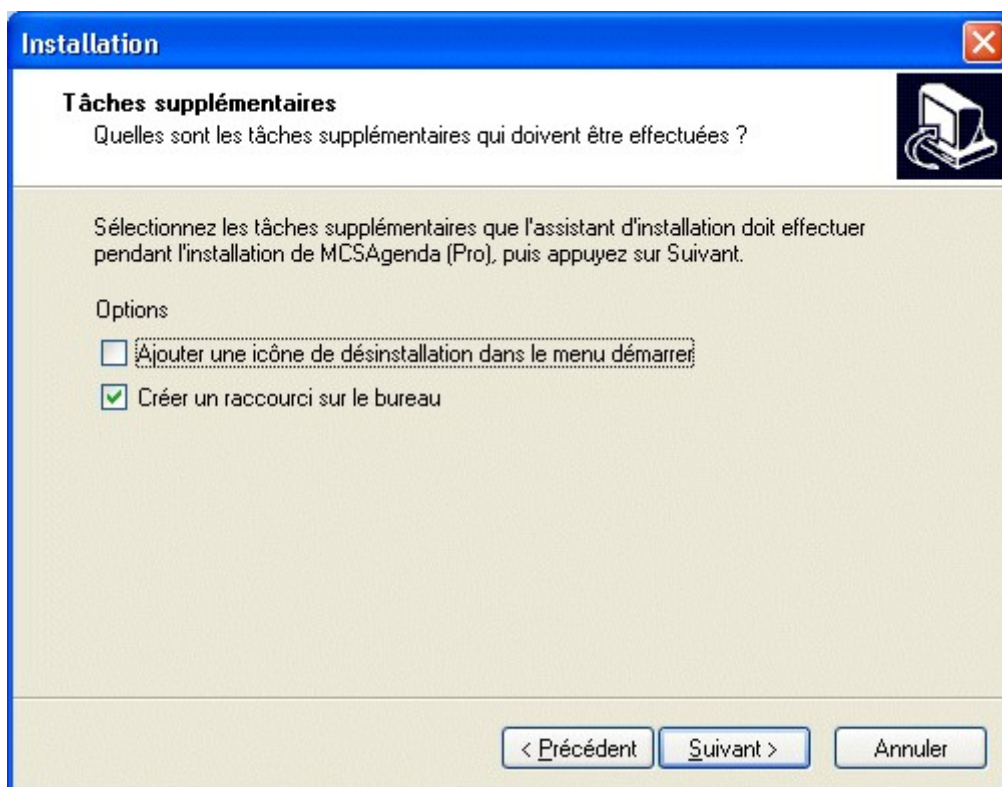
Installation

Tâches supplémentaires
Quelles sont les tâches supplémentaires qui doivent être effectuées ?

Sélectionnez les tâches supplémentaires que l'assistant d'installation doit effectuer pendant l'installation de MCSAgenda (Pro), puis appuyez sur Suivant.

Options

Ajouter une icône de désinstallation dans le menu démarrer

Créer un raccourci sur le bureau

< Précédent | Suivant > | Annuler